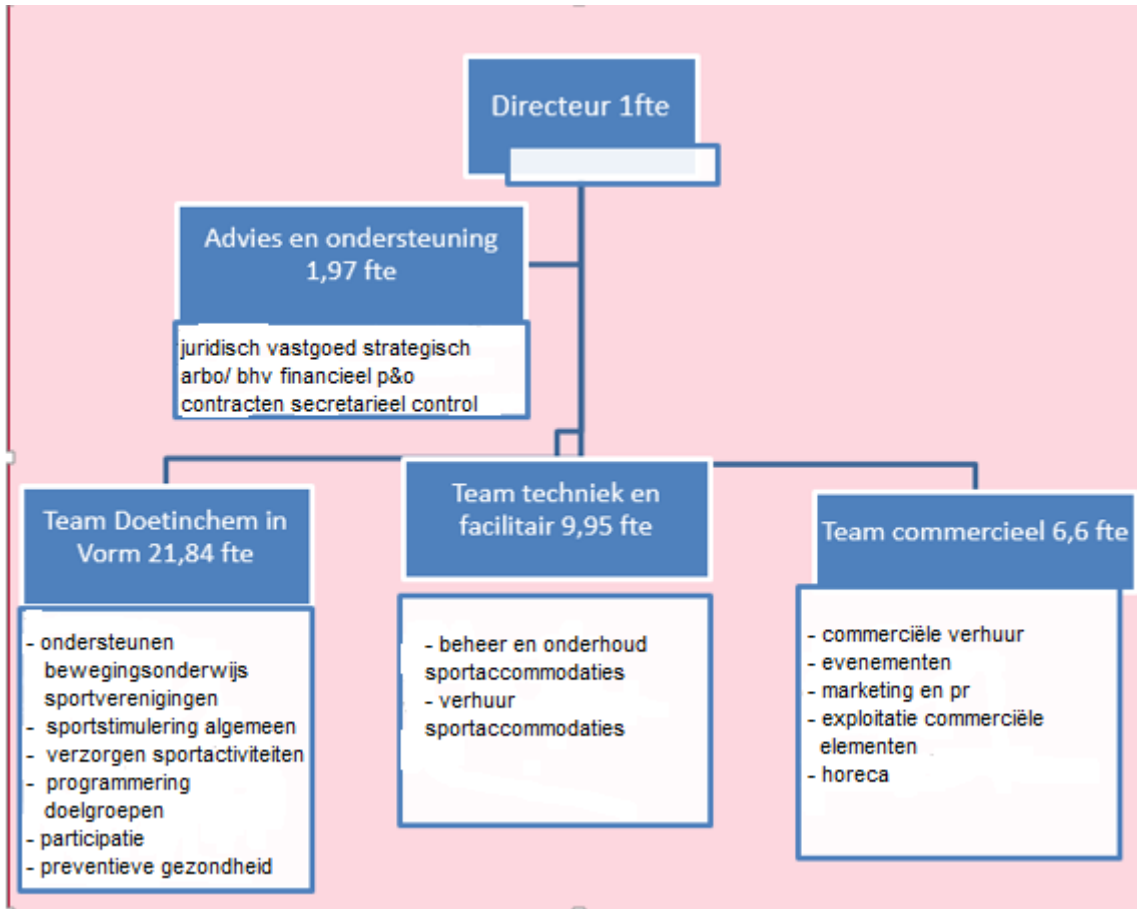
Directeur 1fte

Advies en ondersteuning 1,97 fte

juridisch vastgoed strategisch
arbo/ bhv financieel p&o
contracten secretarieel control

Team Doetinchem in Vorm 21,84 fte

- ondersteunen bewegingsonderwijs sportverenigingen
- sportstimulering algemeen
- verzorgen sportactiviteiten
- programmering doelgroepen
- participatie
- preventieve gezondheid

Team techniek en facilitair 9,95 fte

- beheer en onderhoud sportaccommodaties
- verhuur sportaccommodaties

Team commercieel 6,6 fte

- commerciële verhuur
- evenementen
- marketing en pr
- exploitatie commerciële elementen
- horeca